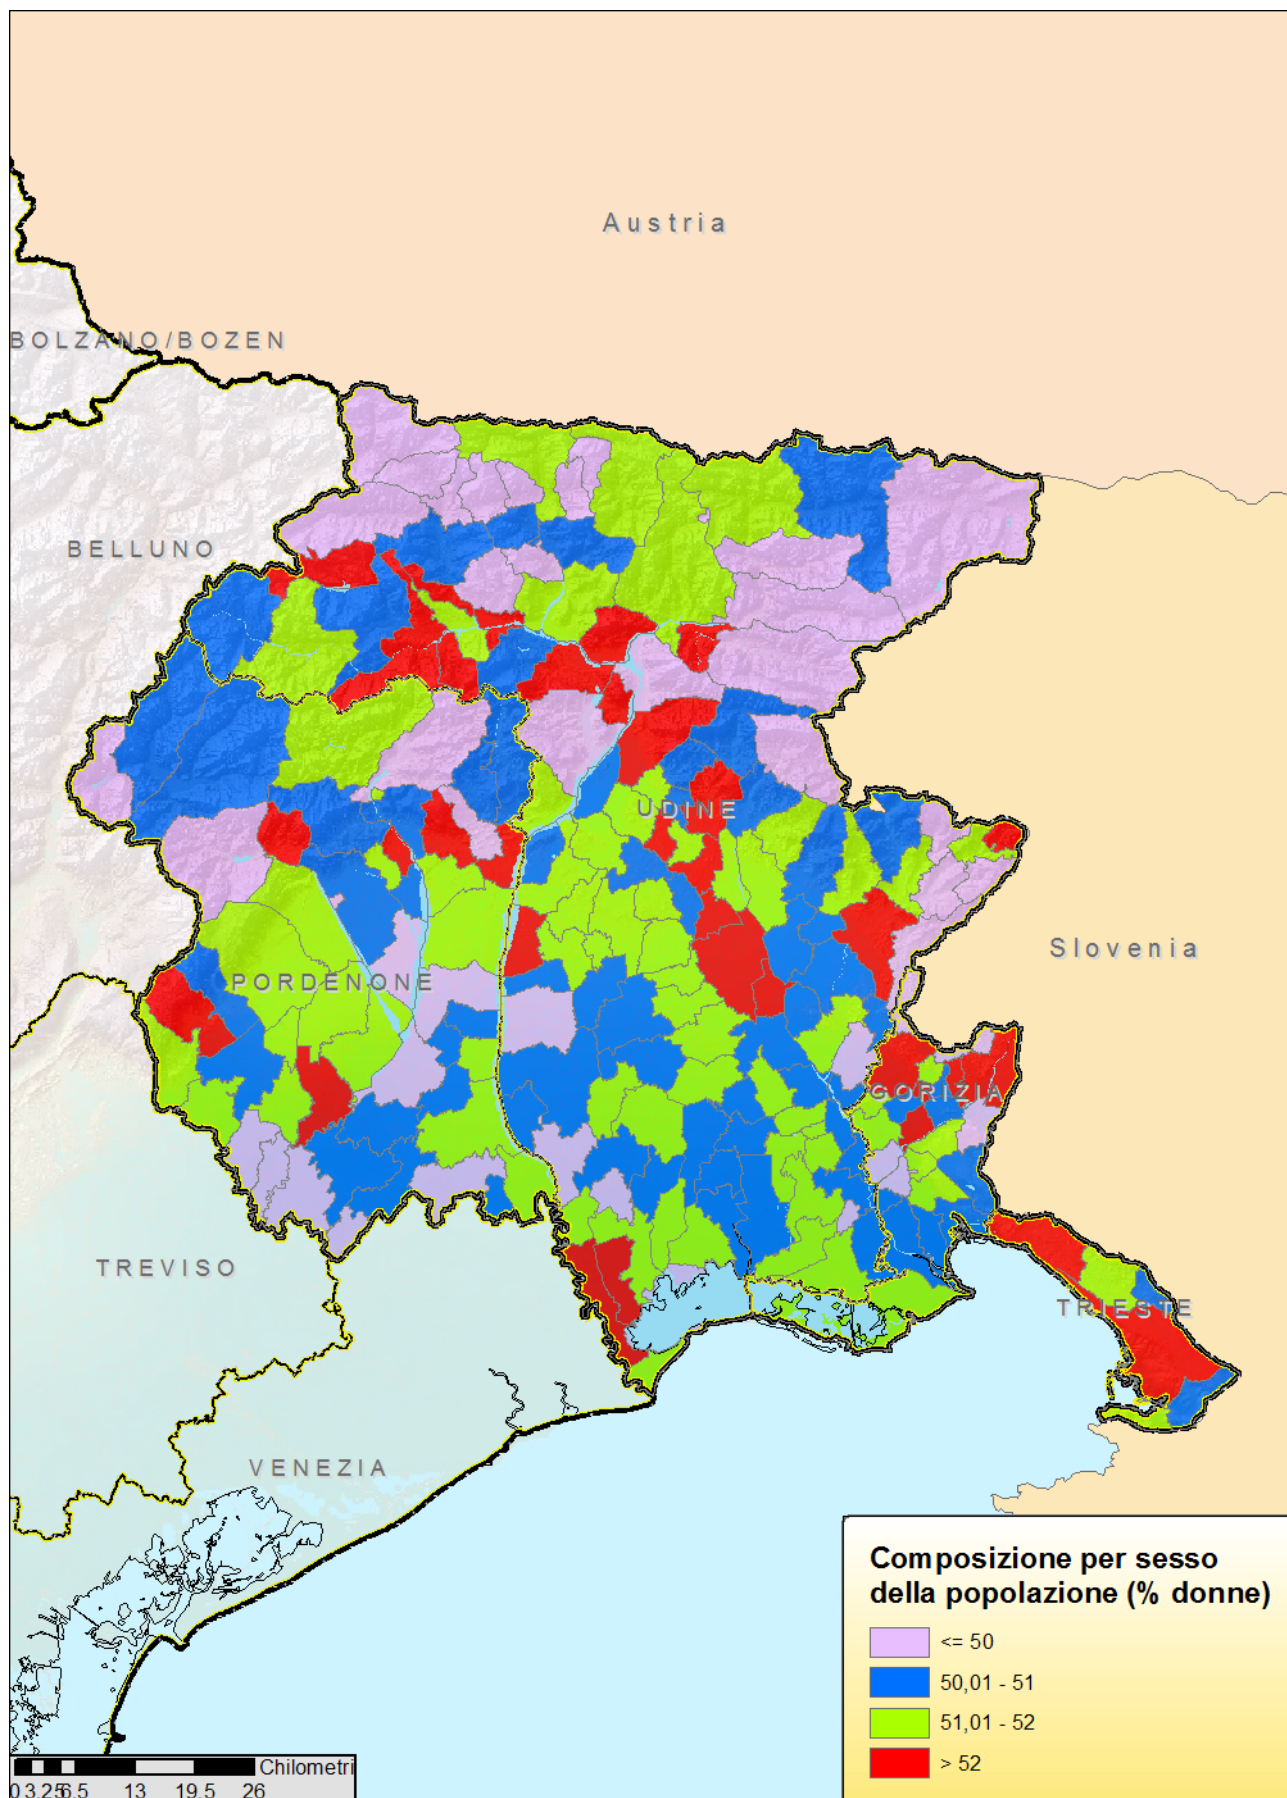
Austria

BOLZANO/BOZEN

BELLUNO

UDINE

Slovenia

PORDENONE

GORIZIA

TREVISO

TRIESTE

VENEZIA

Composizione per sesso della popolazione (% donne)

<= 50

50,01 - 51

51,01 - 52

> 52

Chilometri
0 3,25 6,5 13 19,5 26